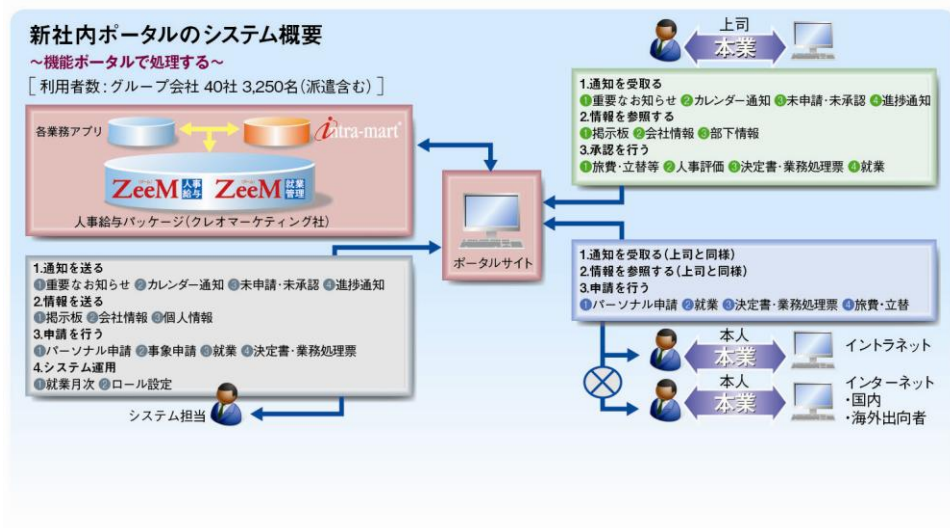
新社内ポータルのシステム概要

～機能ポータルで処理する～

［ 利用者数：グループ会社 40社 3,250名(派遣含む) ］

各業務アプリ

intra-mart

ZeeM 人事給与 ZeeM 就業管理

人事給与パッケージ(クレオマーケティング社)

上司

本業

1.通知を受取る
❶重要なお知らせ ❷カレンダー通知 ❸未申請・未承認 ❹進捗通知
2.情報を参照する
❶掲示板 ❷会社情報 ❸部下情報
3.承認を行う
❶旅費・立替等 ❷人事評価 ❸決定書・業務処理票 ❹就業

ポータルサイト

1.通知を送る
❶重要なお知らせ ❷カレンダー通知 ❸未申請・未承認 ❹進捗通知
2.情報を送る
❶掲示板 ❷会社情報 ❸個人情報
3.申請を行う
❶パーソナル申請 ❷事象申請 ❸就業 ❹決定書・業務処理票
4.システム運用
❶就業月次 ❷ロール設定

システム担当

1.通知を受取る(上司と同様)
2.情報を参照する(上司と同様)
3.申請を行う
❶パーソナル申請 ❷就業 ❸決定書・業務処理票 ❹旅費・立替

本人

本業

イントラネット

本人

本業

インターネット
・国内
・海外出向者